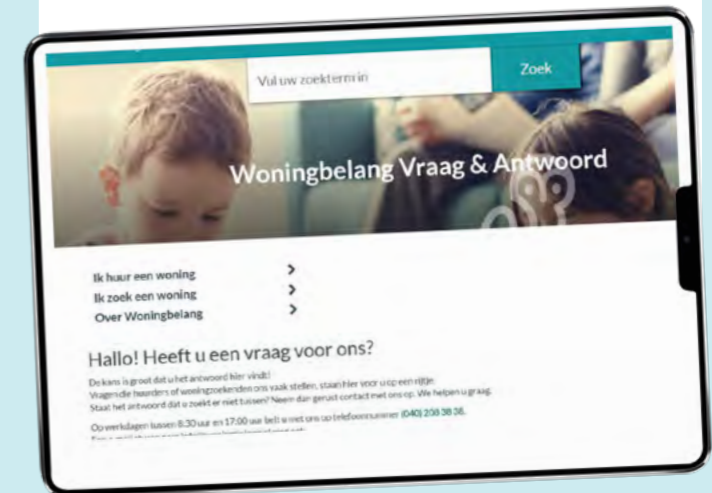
Vul uw zoekterm in

Zoek

Woningbelang Vraag & Antwoord

Ik huur een woning >
Ik zoek een woning >
Over Woningbelang >

Hallo! Heeft u een vraag voor ons?

De kans is groot dat u het antwoord hier vindt!
Vragen die huurders of woningzoekenden ons vaak stellen, staan hier voor u op een rijtje.
Staat het antwoord dat u zoekt er niet tussen? Neem dan gerust contact met ons op. We helpen u graag.

Op werkdagen tussen 8.30 uur en 17.00 uur belt u met ons op telefoonnummer (040) 258 38 38.
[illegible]